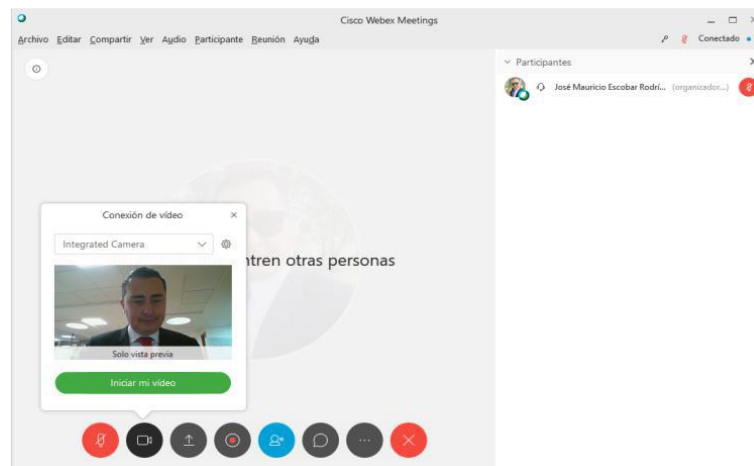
Cisco Webex Meetings

Archivo Editar Compartir Ver Audio Participante Reunión Ayuda

Conectado

Participantes

José Mauricio Escobar Rodrí... (organizador...)

Conexión de vídeo

Integrated Camera

ntren otras personas

Solo vista previa

Iniciar mi vídeo